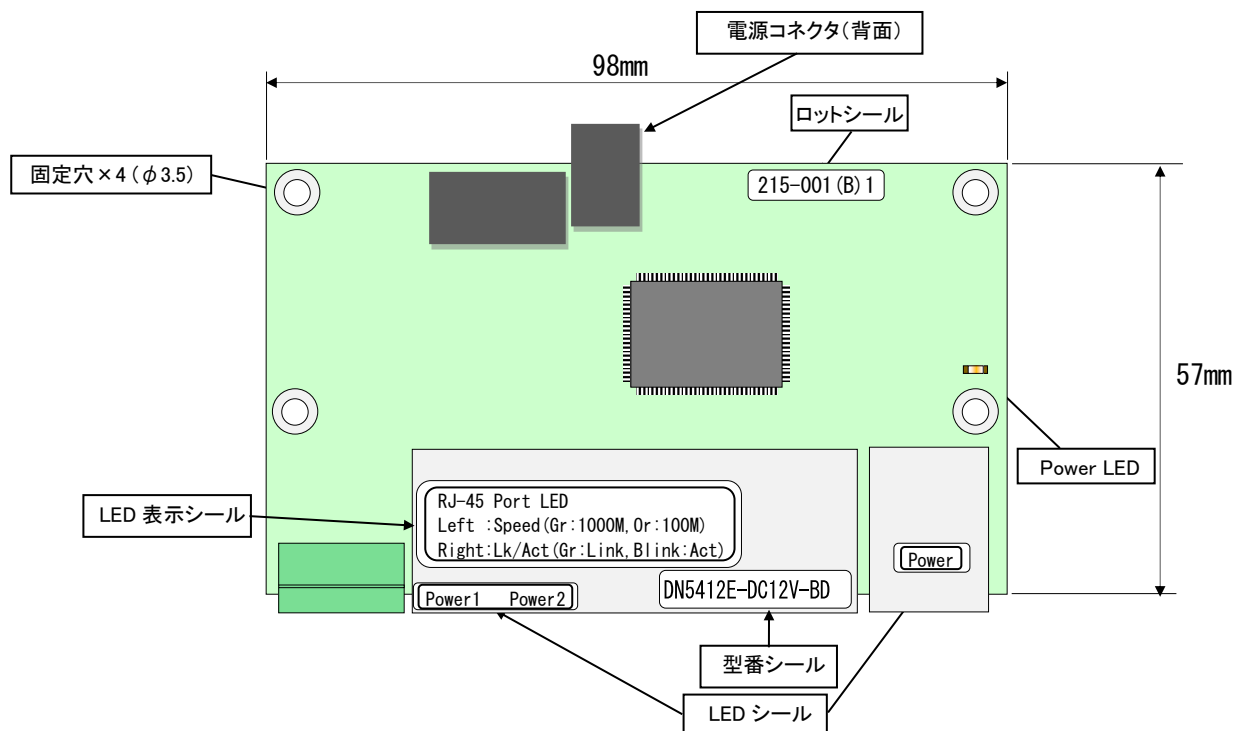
電源コネクタ(背面)

98mm

ロットシール

固定穴×4 ($\phi$3.5)

215-001(B)1

57mm

Power LED

RJ-45 Port LED
Left :Speed(Gr:1000M,Or:100M)
Right:Lk/Act(Gr:Link,Blink:Act)

LED 表示シール

Power

Power1 Power2

DN5412E-DC12V-BD

型番シール

LED シール